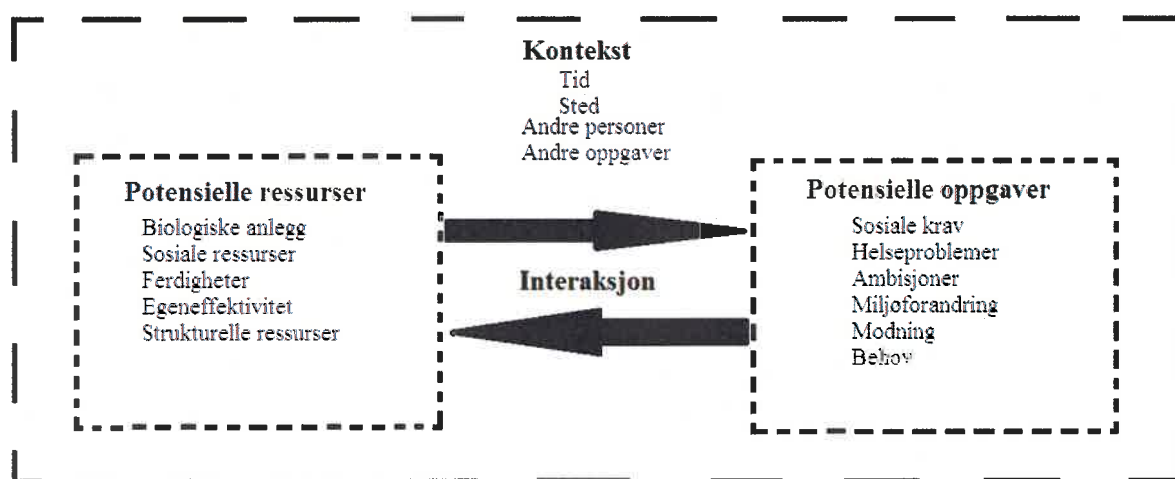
Kontekst
Tid
Sted
Andre personer
Andre oppgaver

Potensielle ressurser
Biologiske anlegg
Sosiale ressurser
Ferdigheter
Egeneffektivitet
Strukturelle ressurser

Interaksjon

Potensielle oppgaver
Sosiale krav
Helseproblemer
Ambisjoner
Miljoforandring
Modning
Behov